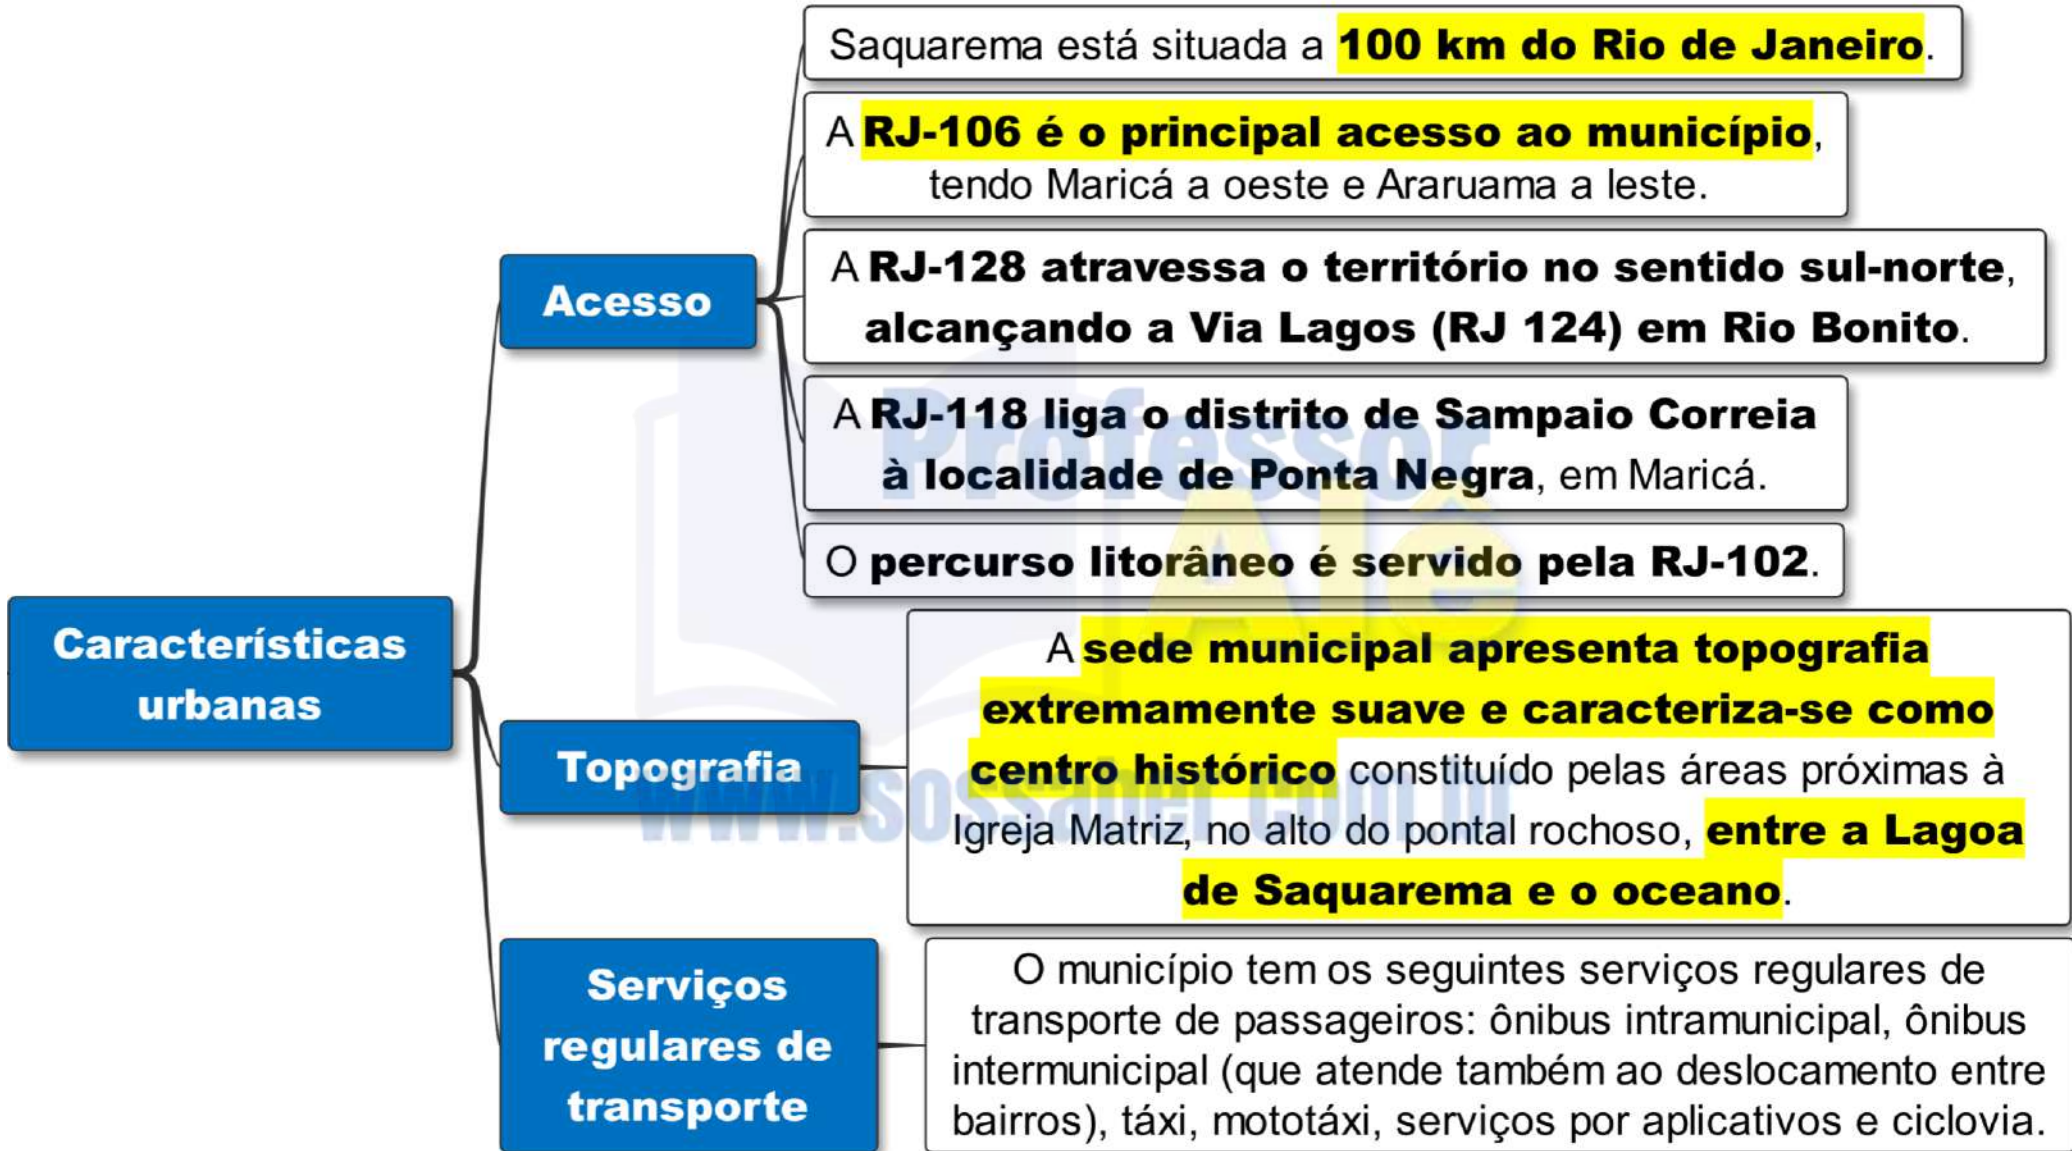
Características urbanas

Acesso

Saquarema está situada a 100 km do Rio de Janeiro.

A RJ-106 é o principal acesso ao município, tendo Maricá a oeste e Araruama a leste.

A RJ-128 atravessa o território no sentido sul-norte, alcançando a Via Lagos (RJ 124) em Rio Bonito.

A RJ-118 liga o distrito de Sampaio Correia à localidade de Ponta Negra, em Maricá.

O percurso litorâneo é servido pela RJ-102.

Topografia

A sede municipal apresenta topografia extremamente suave e caracteriza-se como centro histórico constituído pelas áreas próximas à Igreja Matriz, no alto do pontal rochoso, entre a Lagoa de Saquarema e o oceano.

Serviços regulares de transporte

O município tem os seguintes serviços regulares de transporte de passageiros: ônibus intramunicipal, ônibus intermunicipal (que atende também ao deslocamento entre bairros), táxi, mototáxi, serviços por aplicativos e ciclovia.

Professor Alê
www.sossaber.com.br